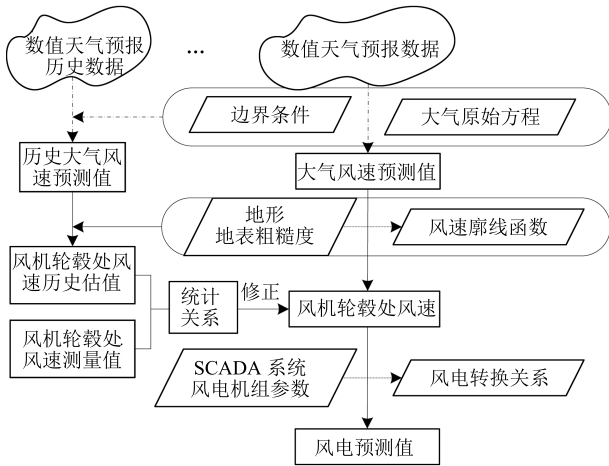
数值天气预报历史数据

...

数值天气预报数据

边界条件

大气原始方程

历史大气风速预测值

大气风速预测值

地形
地表粗糙度

风速廓线函数

风机轮毂处风速历史估值

统计关系

修正

风机轮毂处风速

风机轮毂处风速测量值

SCADA 系统
风电机组参数

风电转换关系

风电预测值